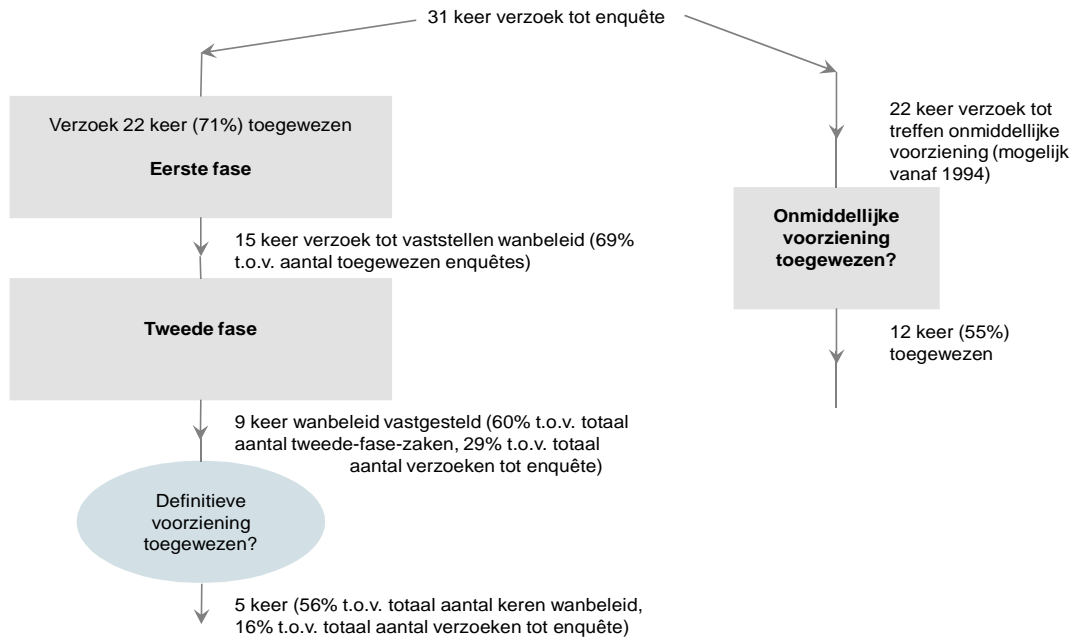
31 keer verzoek tot enquête

Verzoek 22 keer (71%) toegewezen

Eerste fase

15 keer verzoek tot vaststellen wanbeleid (69% t.o.v. aantal toegewezen enquêtes)

Tweede fase

9 keer wanbeleid vastgesteld (60% t.o.v. totaal aantal tweede-fase-zaken, 29% t.o.v. totaal aantal verzoeken tot enquête)

Definitieve voorziening toegewezen?

5 keer (56% t.o.v. totaal aantal keren wanbeleid, 16% t.o.v. totaal aantal verzoeken tot enquête)

22 keer verzoek tot treffen onmiddellijke voorziening (mogelijk vanaf 1994)

Onmiddellijke voorziening toegewezen?

12 keer (55%) toegewezen